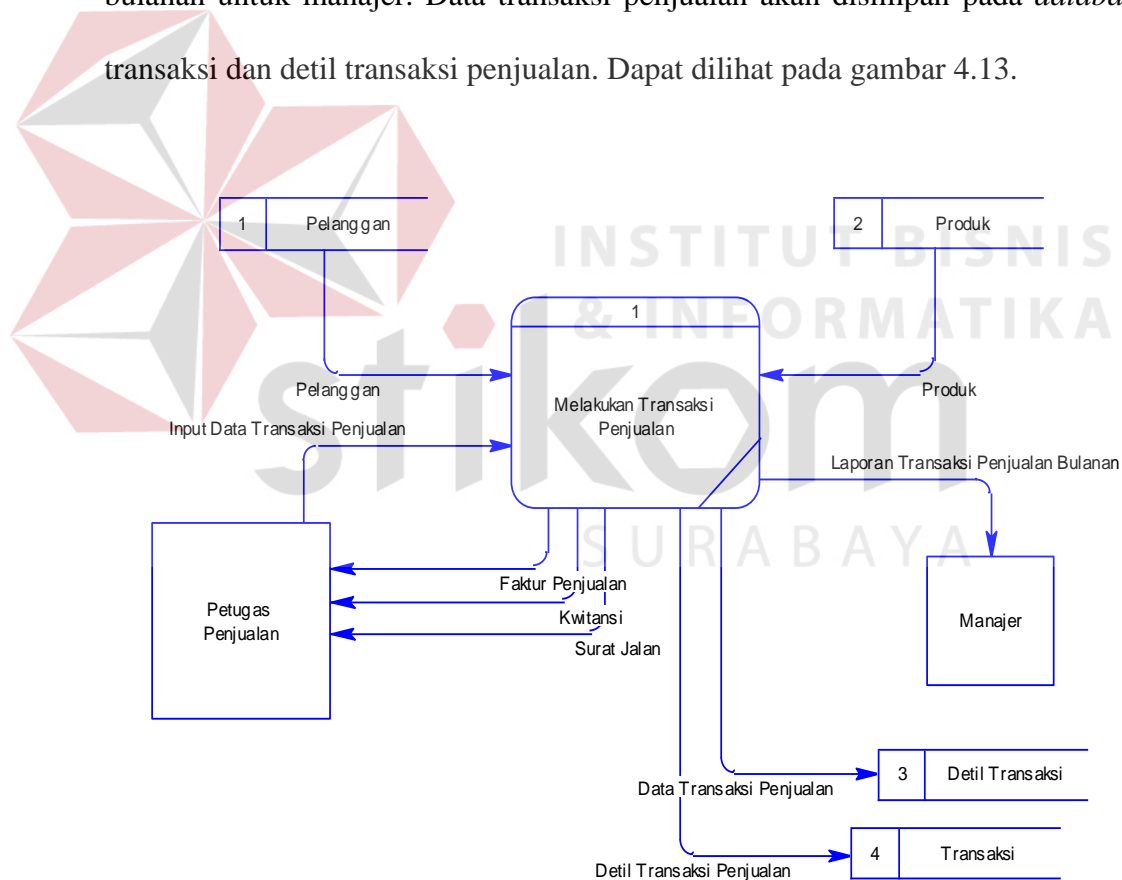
bulanan untuk manajer. Data transaksi penjualan akan disimpan pada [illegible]

transaksi dan detil transaksi penjualan. Dapat dilihat pada gambar 4.13.

INSTITUT BISNIS & INFORMATIKA

stikom

SURABAYA

1 Pelanggan

2 Produk

1

Melakukan Transaksi Penjualan

Pelanggan

Produk

Input Data Transaksi Penjualan

Laporan Transaksi Penjualan Bulanan

Petugas Penjualan

Faktur Penjualan

Kwitansi

Surat Jalan

Manajer

3 Detil Transaksi

Data Transaksi Penjualan

4 Transaksi

Detil Transaksi Penjualan